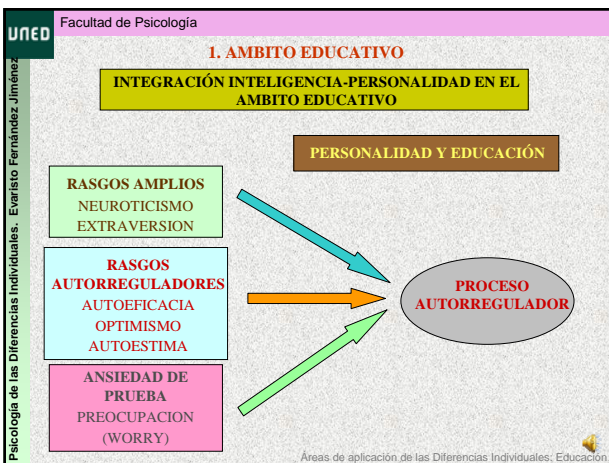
UNED

Facultad de Psicología

Psicología de las Diferencias Individuales. Evaristo Fernández Jiménez

1. AMBITO EDUCATIVO

INTEGRACIÓN INTELIGENCIA-PERSONALIDAD EN EL AMBITO EDUCATIVO

PERSONALIDAD Y EDUCACIÓN

RASGOS AMPLIOS
NEUROTICISMO
EXTRAVERSION

RASGOS AUTORREGULADORES
AUTOEFICACIA
OPTIMISMO
AUTOESTIMA

ANSIEDAD DE PRUEBA
PREOCUPACION (WORRY)

PROCESO AUTORREGULADOR

Áreas de aplicación de las Diferencias Individuales: Educación